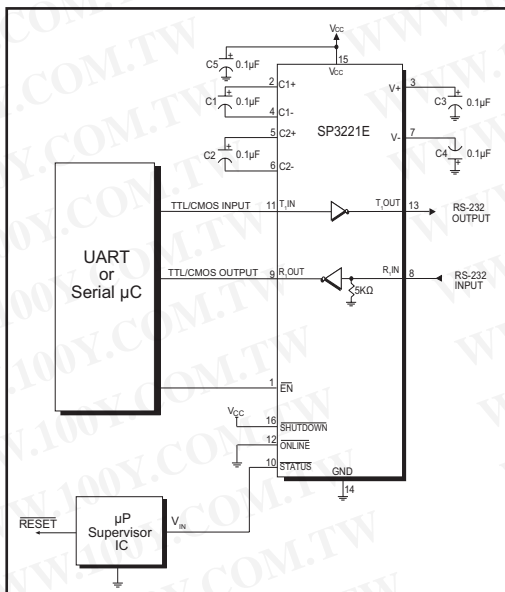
$V_{CC}$
C5 0.1µF
15
$V_{CC}$
2 C1+
C1 0.1µF
4 C1-
5 C2+
C2 0.1µF
6 C2-
SP3221E
3 V+
C3 0.1µF
7 V-
C4 0.1µF
UART or Serial µC
TTL/CMOS INPUT
11 $T_1$IN
$T_1$OUT 13
RS-232 OUTPUT
TTL/CMOS OUTPUT
9 $R_1$OUT
$R_1$IN 8
RS-232 INPUT
5KΩ
1 $\overline{EN}$
$V_{CC}$
16 $\overline{SHUTDOWN}$
12 $\overline{ONLINE}$
10 $\overline{STATUS}$
GND
14
$\overline{RESET}$
µP Supervisor IC
$V_{IN}$
WWW.100Y.COM.TW